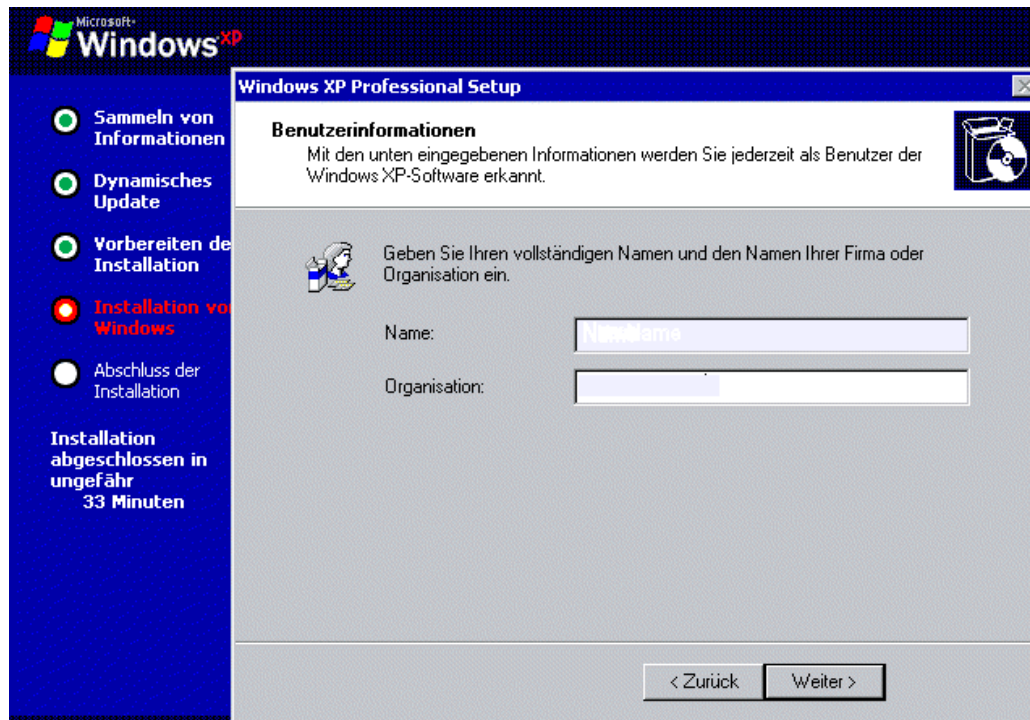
Microsoft
Windows XP

Sammeln von Informationen

Dynamisches Update

Vorbereiten de Installation

Installation vo Windows

Abschluss der Installation

Installation abgeschlossen in ungefähr 33 Minuten

Windows XP Professional Setup

Benutzerinformationen
Mit den unten eingegebenen Informationen werden Sie jederzeit als Benutzer der Windows XP-Software erkannt.

Geben Sie Ihren vollständigen Namen und den Namen Ihrer Firma oder Organisation ein.

Name: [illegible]

Organisation:

< Zurück Weiter >